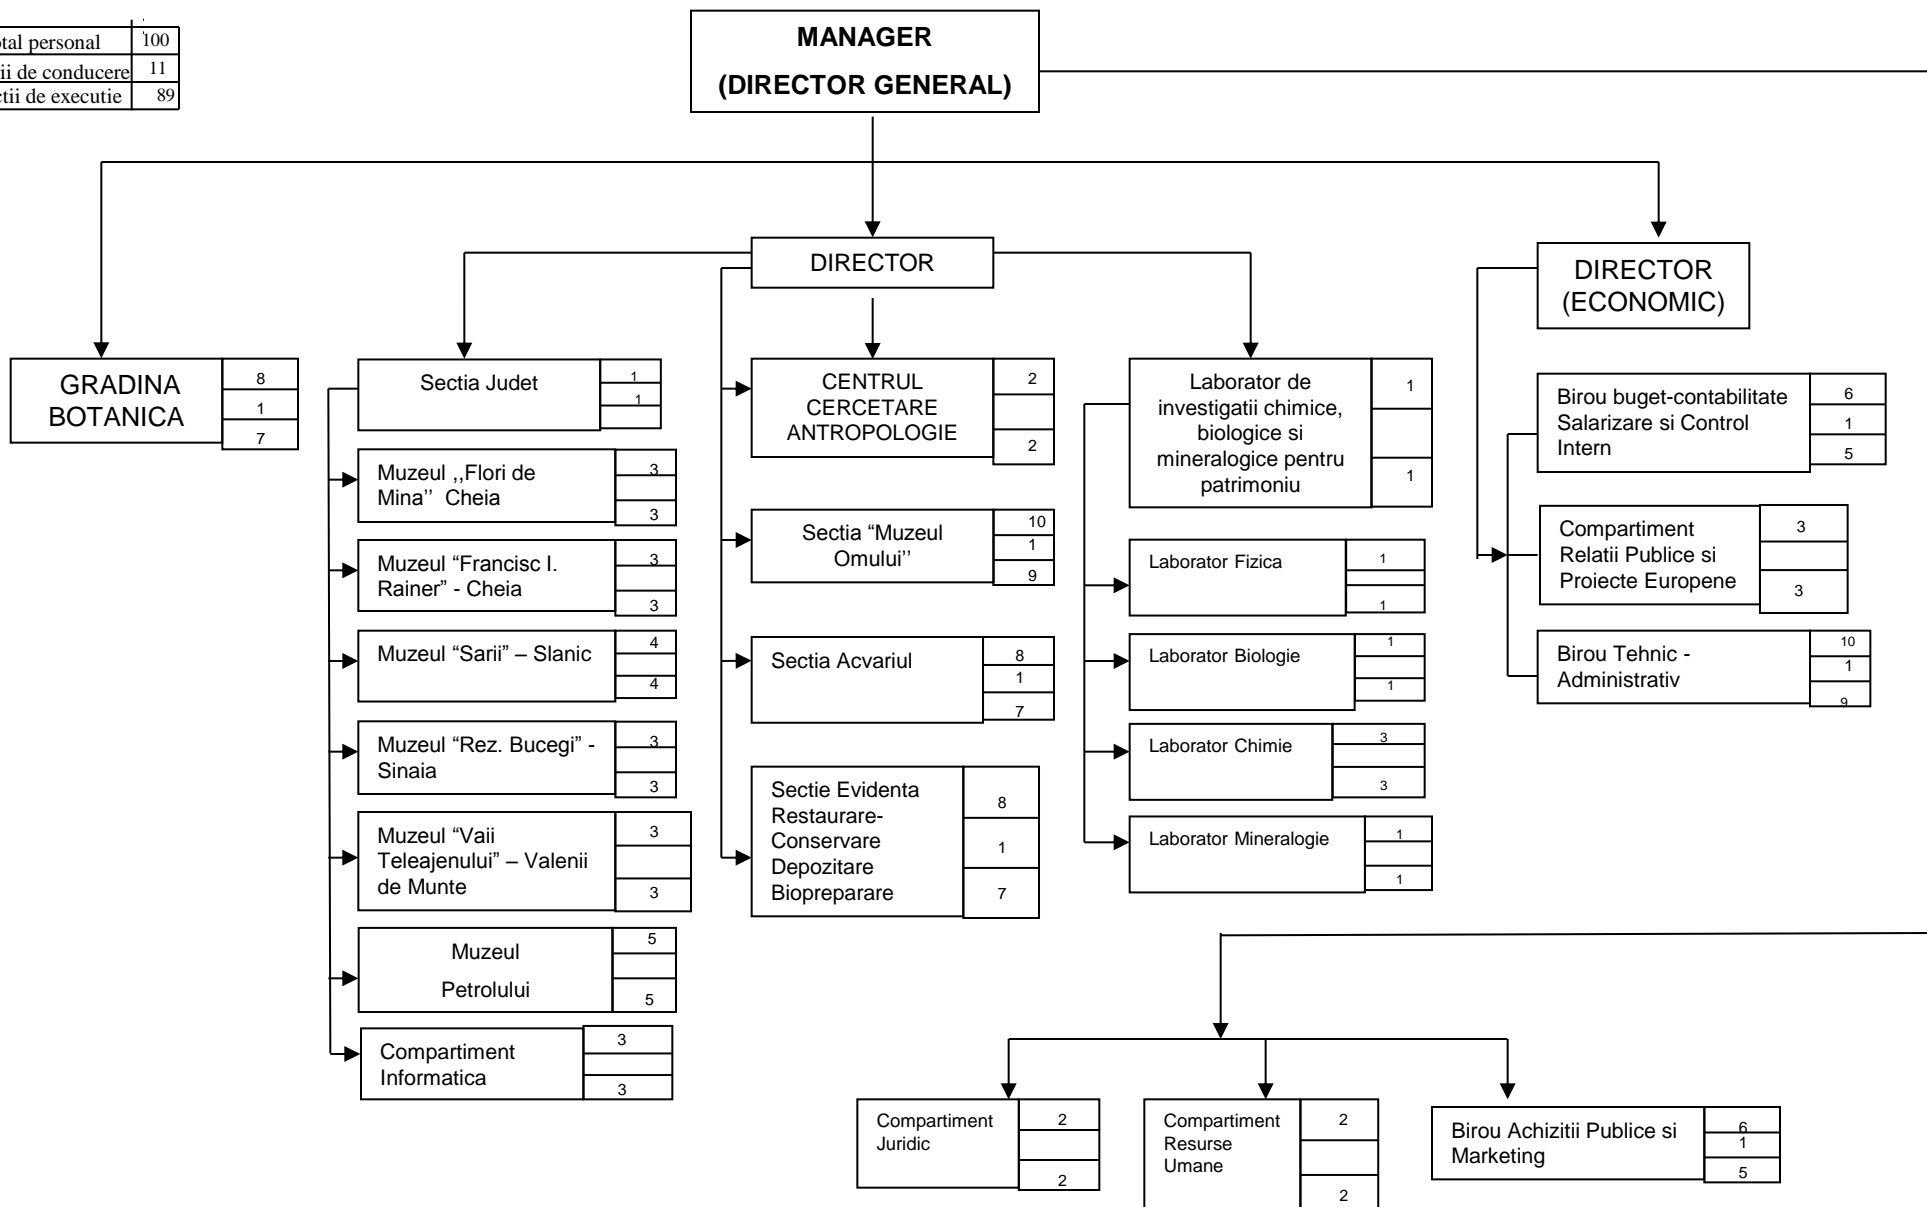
| otal personal | 100 |
|---|---|
| ii de conducere | 11 |
| ctii de executie | 89 |

MANAGER
(DIRECTOR GENERAL)

DIRECTOR

DIRECTOR
(ECONOMIC)

GRADINA BOTANICA
8
1
7

Sectia Judet
1
1

Muzeul ,,Flori de Mina'' Cheia
3
3

Muzeul "Francisc I. Rainer" - Cheia
3
3

Muzeul "Sarii" – Slanic
4
4

Muzeul "Rez. Bucegi" - Sinaia
3
3

Muzeul "Vaii Teleajenului" – Valenii de Munte
3
3

Muzeul Petrolului
5
5

Compartiment Informatica
3
3

CENTRUL CERCETARE ANTROPOLOGIE
2
2

Sectia "Muzeul Omului''
10
1
9

Sectia Acvariul
8
1
7

Sectie Evidenta Restaurare-Conservare Depozitare Biopreparare
8
1
7

Laborator de investigatii chimice, biologice si mineralogice pentru patrimoniu
1
1

Laborator Fizica
1
1

Laborator Biologie
1
1

Laborator Chimie
3
3

Laborator Mineralogie
1
1

Birou buget-contabilitate Salarizare si Control Intern
6
1
5

Compartiment Relatii Publice si Proiecte Europene
3
3

Birou Tehnic - Administrativ
10
1
9

Compartiment Juridic
2
2

Compartiment Resurse Umane
2
2

Birou Achizitii Publice si Marketing
6
1
5